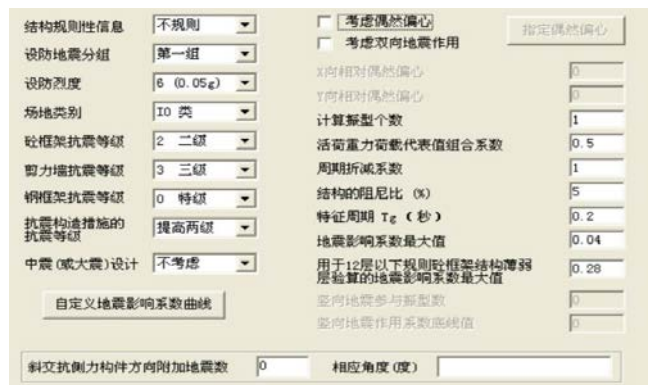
结构规则性信息 不规则
设防地震分组 第一组
设防烈度 6 (0.05g)
场地类别 IO 类
砼框架抗震等级 2 二级
剪力墙抗震等级 3 三级
钢框架抗震等级 0 特级
抗震构造措施的抗震等级 提高两级
中震(或大震)设计 不考虑
自定义地震影响系数曲线

考虑偶然偏心
考虑双向地震作用
指定偶然偏心
X向相对偶然偏心 0
Y向相对偶然偏心 0
计算振型个数 1
活荷重力荷载代表值组合系数 0.5
周期折减系数 1
结构的阻尼比 (%) 5
特征周期 Tg (秒) 0.2
地震影响系数最大值 0.04
用于12层以下规则砼框架结构薄弱层验算的地震影响系数最大值 0.28
竖向地震参与振型数 0
竖向地震作用系数底线值 0

斜交抗侧力构件方向附加地震数 0 相应角度(度)